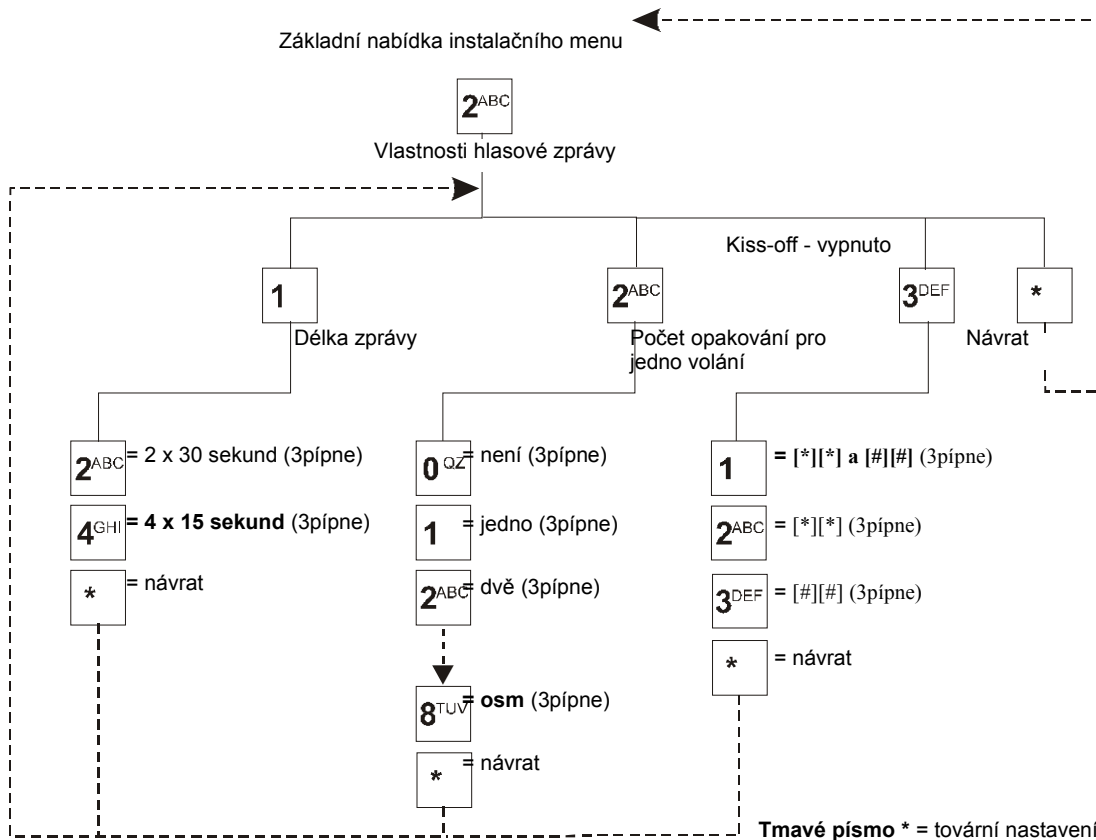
Základní nabídka instalačního menu

$2^{ABC}$

Vlastnosti hlasové zprávy

Kiss-off - vypnuto

1

Délka zprávy

$2^{ABC}$

Počet opakování pro jedno volání

$3^{DEF}$

*

Návrat

$2^{ABC}$ = 2 x 30 sekund (3pípne)

$4^{GHI}$ = **4 x 15 sekund** (3pípne)

* = návrat

$0^{QZ}$ = není (3pípne)

1 = jedno (3pípne)

$2^{ABC}$ = dvě (3pípne)

$8^{TUV}$ = **osm** (3pípne)

* = návrat

1 = **[*][*] a [#][#]** (3pípne)

$2^{ABC}$ = [*][*] (3pípne)

$3^{DEF}$ = [#][#] (3pípne)

* = návrat

**Tmavé písmo *** = tovární nastavení